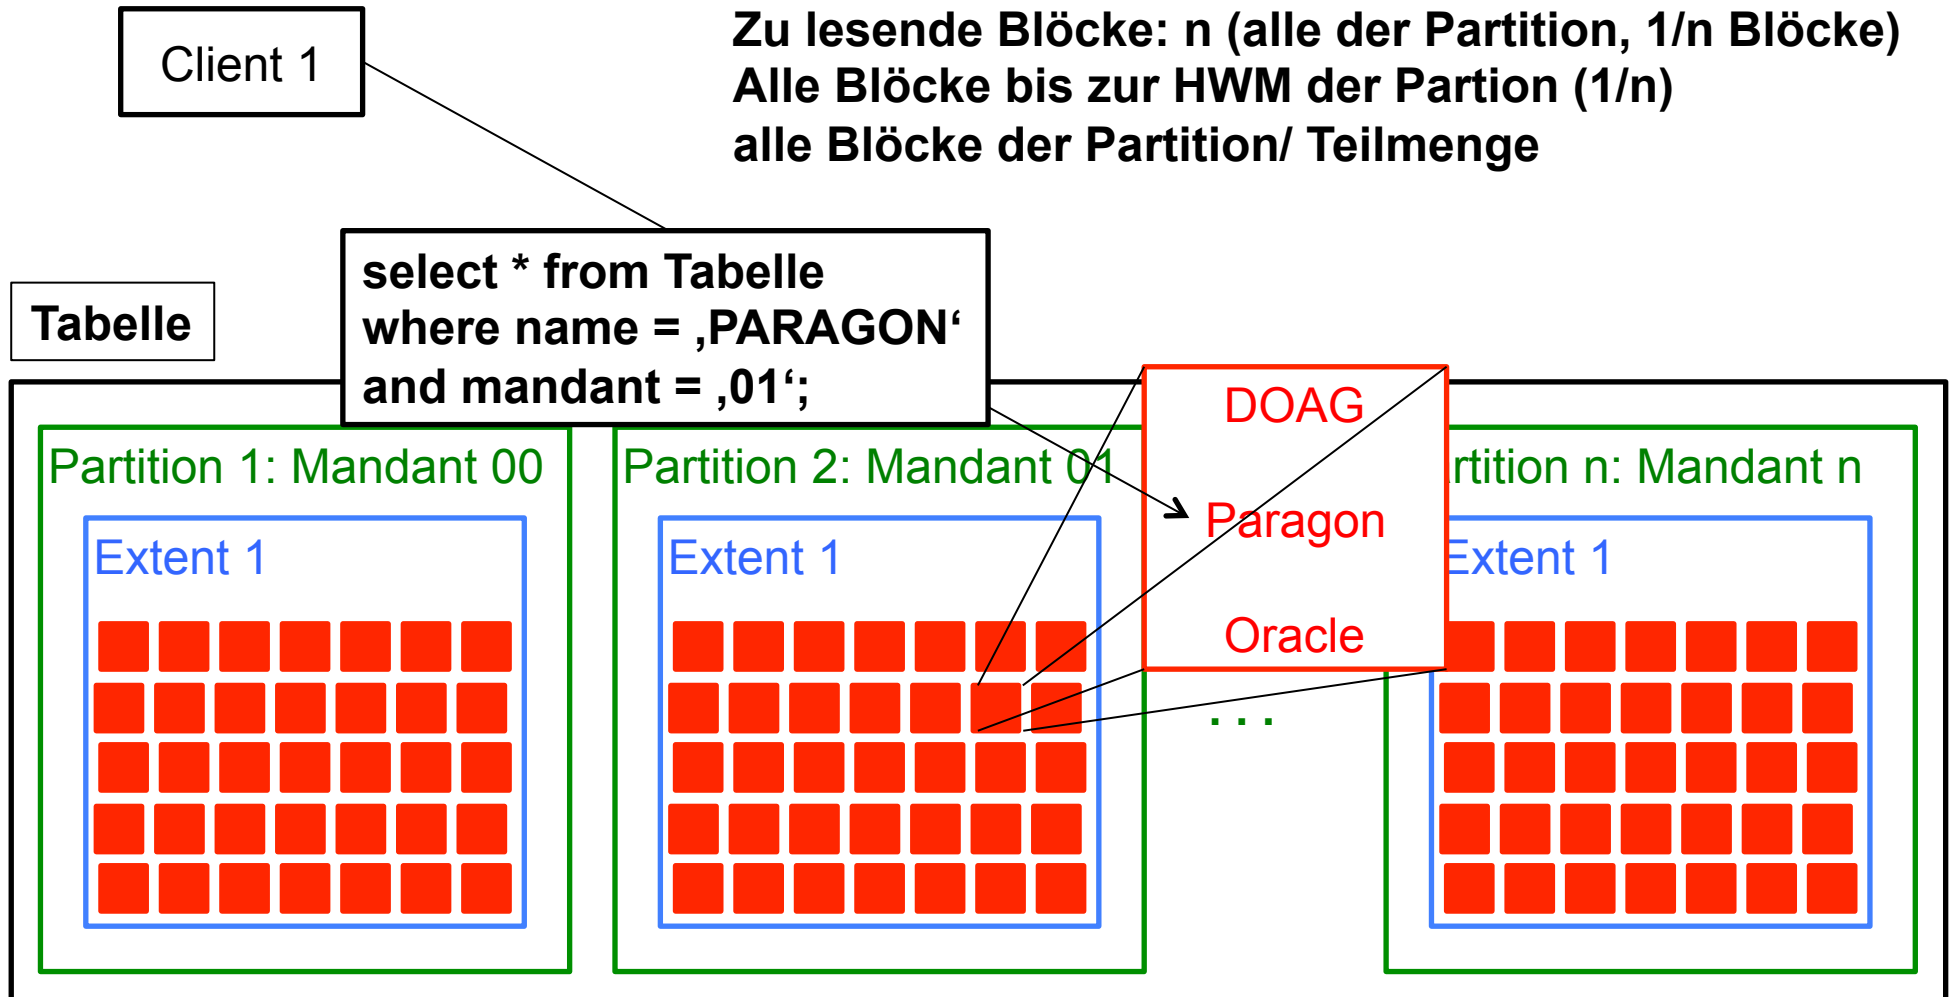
Client 1

Zu lesende Blöcke: n (alle der Partition, 1/n Blöcke)
Alle Blöcke bis zur HWM der Partion (1/n)
alle Blöcke der Partition/ Teilmenge

Tabelle

select * from Tabelle
where name = ‚PARAGON‘
and mandant = ‚01‘;

DOAG
Paragon
Oracle

Partition 1: Mandant 00
Extent 1

Partition 2: Mandant 01
Extent 1

...

rtition n: Mandant n
Extent 1